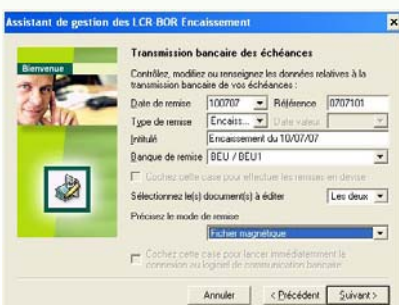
Assistant de gestion des LCR-BOR Encaissement

Bienvenue

Transmission bancaire des échéances

Contrôlez, modifiez ou renseignez les données relatives à la transmission bancaire de vos échéances :

Date de remise 100707 Référence 0707101

Type de remise Encaiss... Date valeur

Intitulé Encaissement du 10/07/07

Banque de remise BEU / BEU1

Cochez cette case pour effectuer les remises en devise

Sélectionnez le(s) document(s) à éditer Les deux

Précisez le mode de remise

Fichier magnétique

Cochez cette case pour lancer immédiatement la connexion au logiciel de communication bancaire

Annuler < Précédent Suivant >